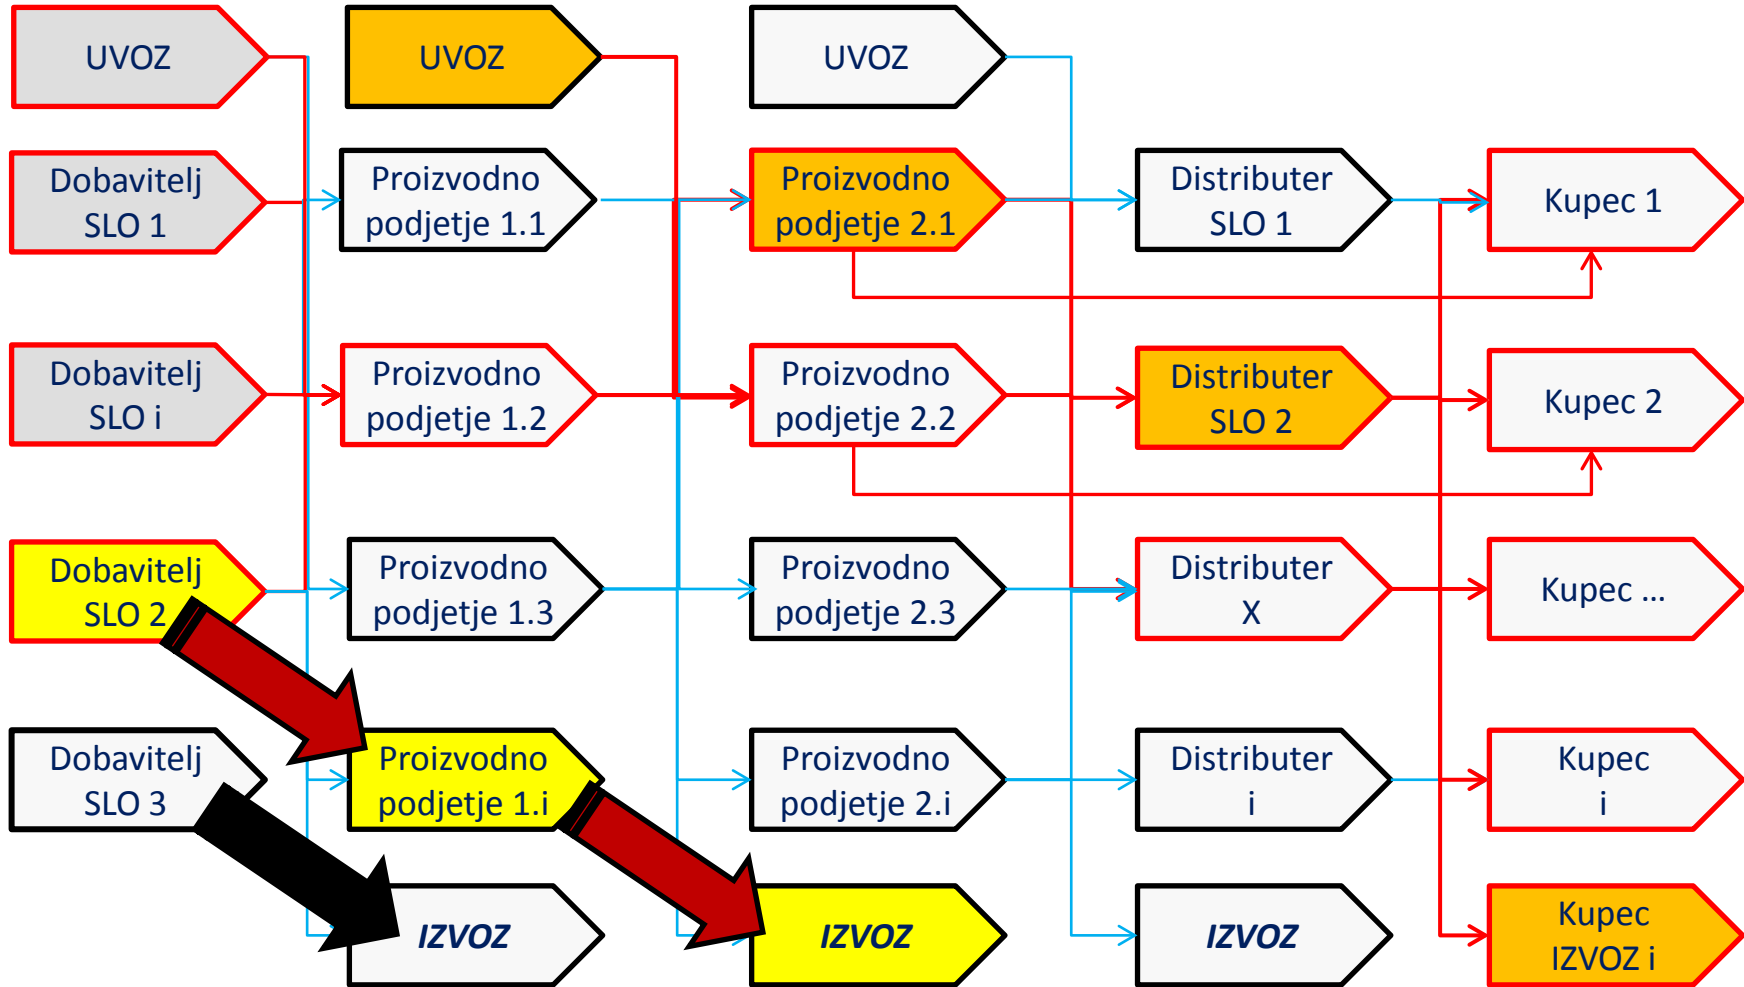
UVOZ

UVOZ

UVOZ

Dobavitelj SLO 1

Proizvodno podjetje 1.1

Proizvodno podjetje 2.1

Distributer SLO 1

Kupec 1

Dobavitelj SLO i

Proizvodno podjetje 1.2

Proizvodno podjetje 2.2

Distributer SLO 2

Kupec 2

Dobavitelj SLO 2

Proizvodno podjetje 1.3

Proizvodno podjetje 2.3

Distributer X

Kupec ...

Dobavitelj SLO 3

Proizvodno podjetje 1.i

Proizvodno podjetje 2.i

Distributer i

Kupec i

IZVOZ

IZVOZ

IZVOZ

Kupec IZVOZ i